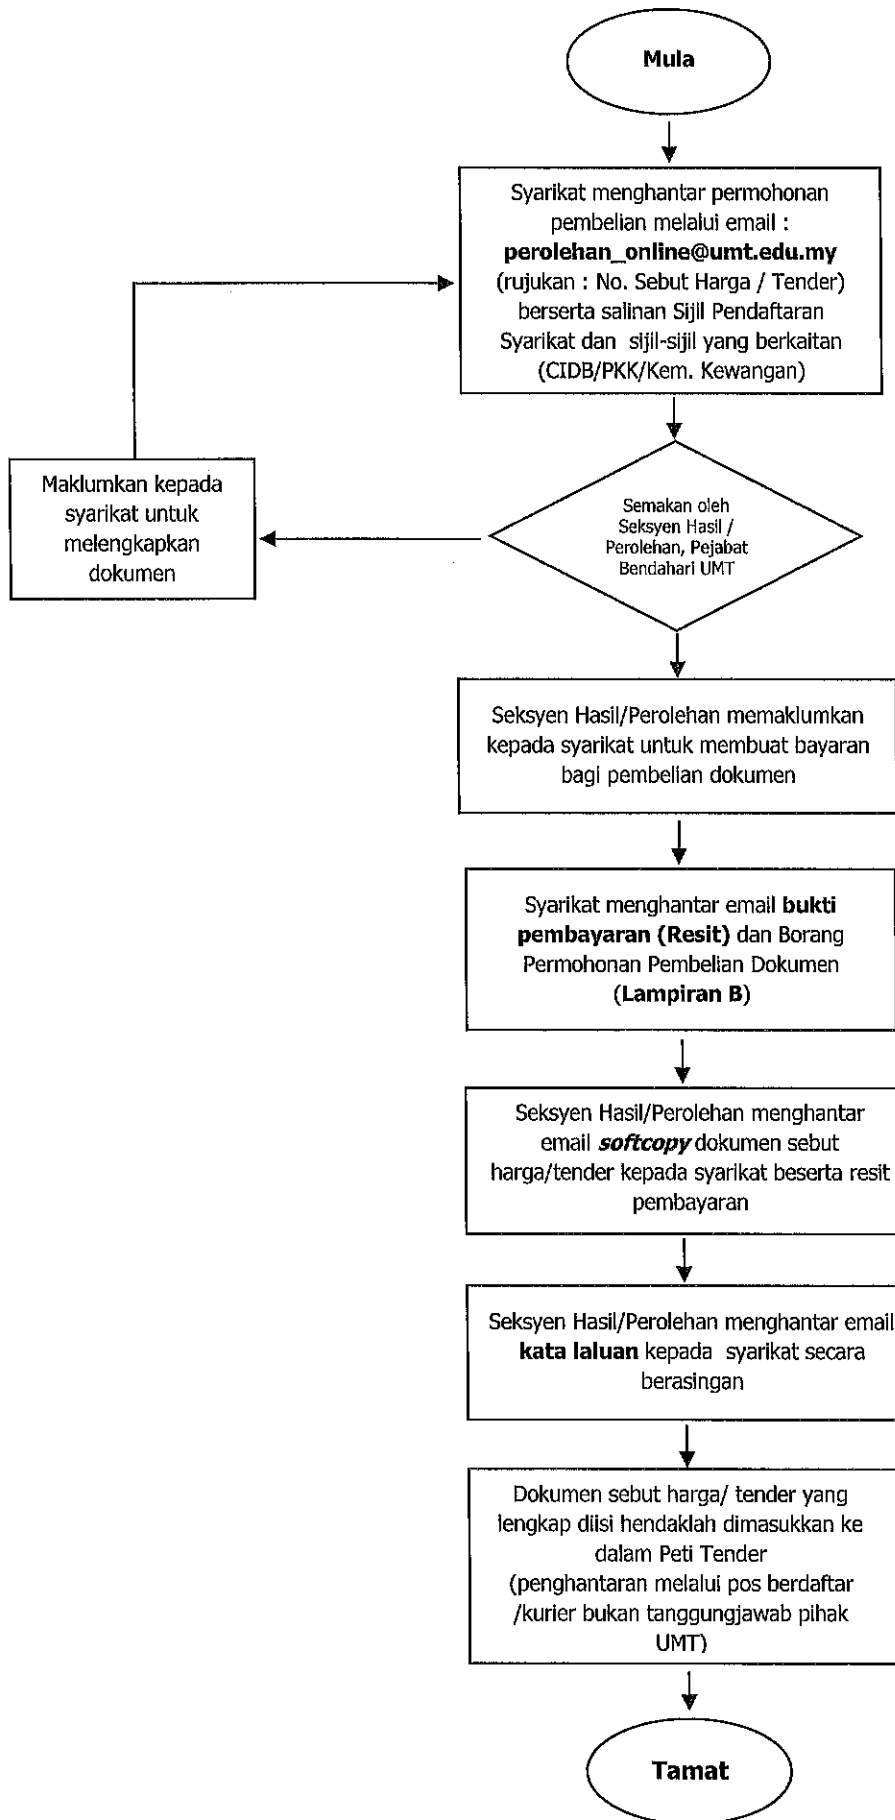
Mula

Syarikat menghantar permohonan pembelian melalui email : **perolehan_online@umt.edu.my** (rujukan : No. Sebut Harga / Tender) berserta salinan Sijil Pendaftaran Syarikat dan sijil-sijil yang berkaitan (CIDB/PKK/Kem. Kewangan)

Semakan oleh Seksyen Hasil / Perolehan, Pejabat Bendahari UMT

Maklumkan kepada syarikat untuk melengkapkan dokumen

Seksyen Hasil/Perolehan memaklumkan kepada syarikat untuk membuat bayaran bagi pembelian dokumen

Syarikat menghantar email **bukti pembayaran (Resit)** dan Borang Permohonan Pembelian Dokumen **(Lampiran B)**

Seksyen Hasil/Perolehan menghantar email ***softcopy*** dokumen sebut harga/tender kepada syarikat beserta resit pembayaran

Seksyen Hasil/Perolehan menghantar email **kata laluan** kepada syarikat secara berasingan

Dokumen sebut harga/ tender yang lengkap diisi hendaklah dimasukkan ke dalam Peti Tender (penghantaran melalui pos berdaftar /kurier bukan tanggungjawab pihak UMT)

Tamat